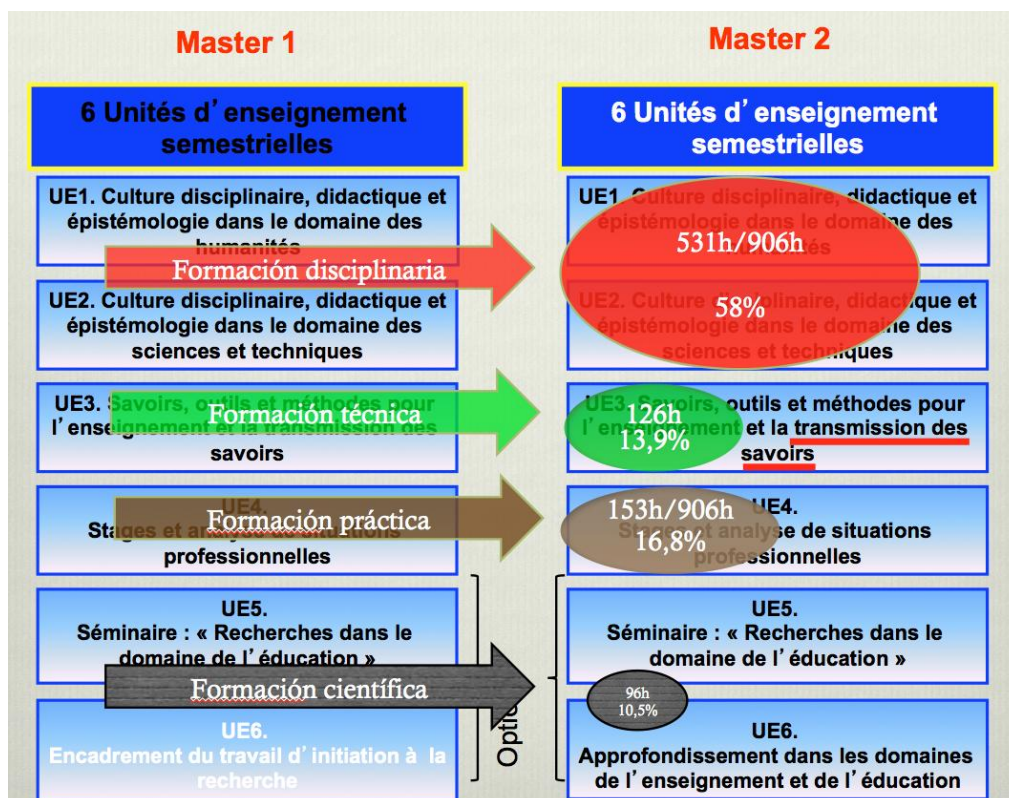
Master 1

6 Unités d'enseignement semestrielles

UE1. Culture disciplinaire, didactique et épistémologie dans le domaine des humanités

Formación disciplinaria

UE2. Culture disciplinaire, didactique et épistémologie dans le domaine des sciences et techniques

UE3. Savoirs, outils et méthodes pour l'enseignement et la transmission des savoirs

Formación técnica

UE4. Stages et analyse de situations professionnelles

Formación práctica

UE5. Séminaire : « Recherches dans le domaine de l'éducation »

Formación científica

UE6. Encadrement du travail d'initiation à la recherche

Optio

Master 2

6 Unités d'enseignement semestrielles

UE1. Culture disciplinaire, didactique et épistémologie dans le domaine des humanités

531h/906h

58%

UE2. Culture disciplinaire, didactique et épistémologie dans le domaine des sciences et techniques

126h
13,9%

UE3. Savoirs, outils et méthodes pour l'enseignement et la transmission des savoirs

153h/906h
16,8%

UE4. Stages et analyse de situations professionnelles

UE5. Séminaire : « Recherches dans le domaine de l'éducation »

96h
10,5%

UE6. Approfondissement dans les domaines de l'enseignement et de l'éducation